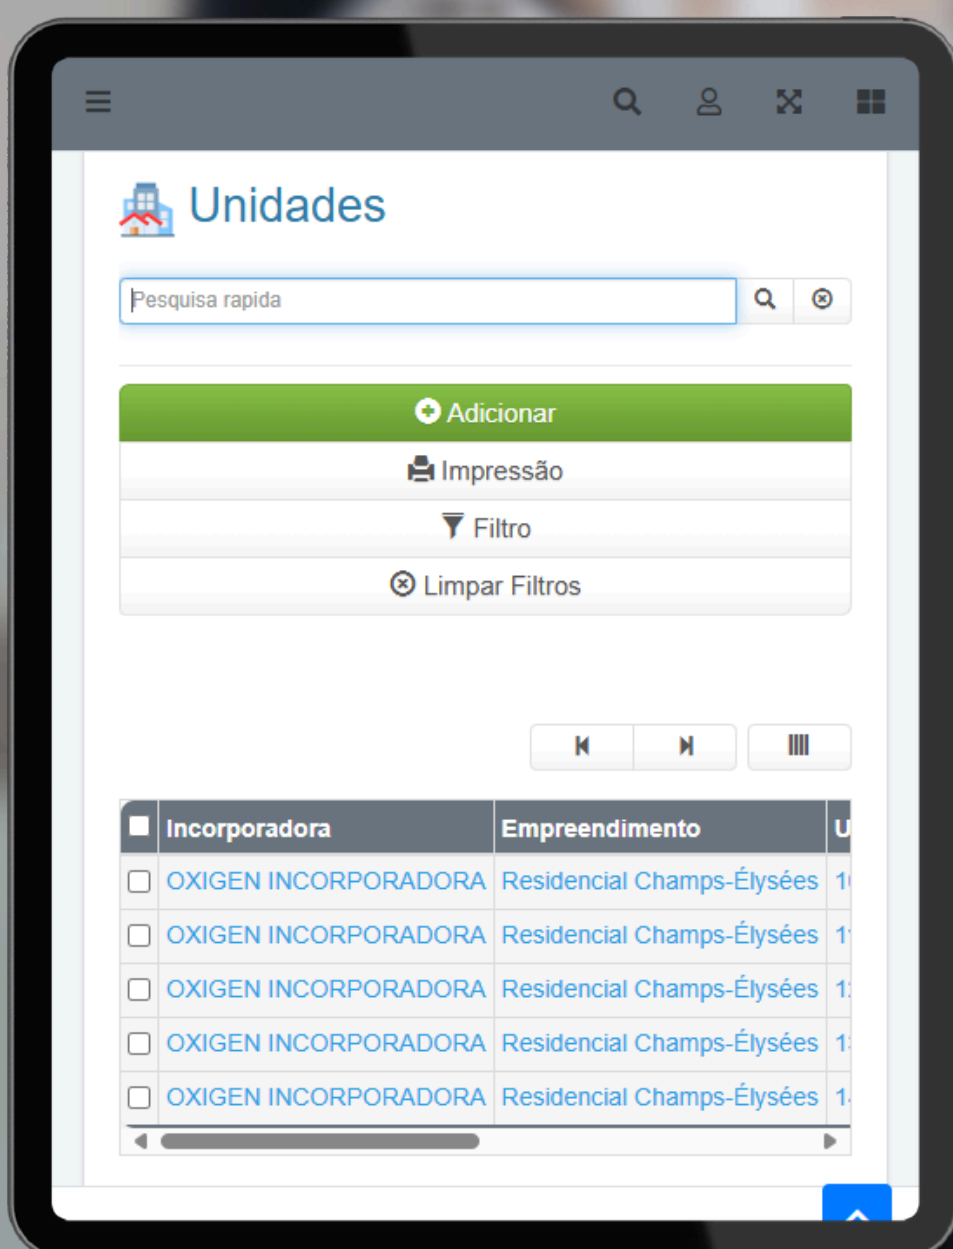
Unidades

Pesquisa rapida

Adicionar

Impressão

Filtro

Limpar Filtros

| | Incorporadora | Empreendimento | U |
|---|---|---|---|
| | OXIGEN INCORPORADORA | Residencial Champs-Élysées | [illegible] |
| | OXIGEN INCORPORADORA | Residencial Champs-Élysées | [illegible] |
| | OXIGEN INCORPORADORA | Residencial Champs-Élysées | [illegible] |
| | OXIGEN INCORPORADORA | Residencial Champs-Élysées | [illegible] |
| | OXIGEN INCORPORADORA | Residencial Champs-Élysées | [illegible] |